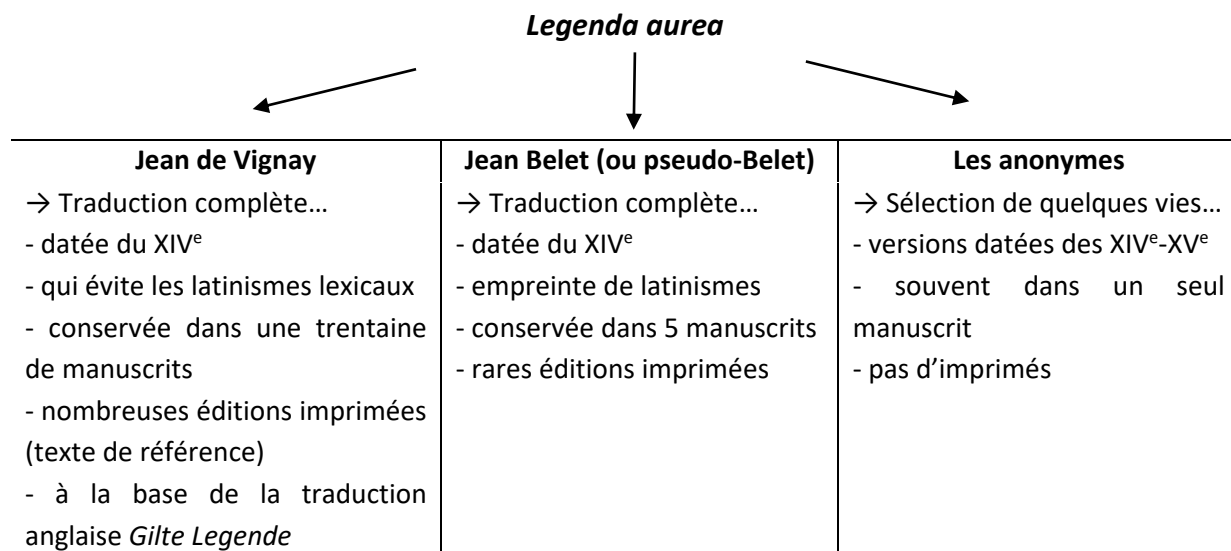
Legenda aurea

| Jean de Vignay | Jean Belet (ou pseudo-Belet) | Les anonymes |
|---|---|---|
| → Traduction complète… - datée du XIV$^{e}$ - qui évite les latinismes lexicaux - conservée dans une trentaine de manuscrits - nombreuses éditions imprimées (texte de référence) - à la base de la traduction anglaise Gilte Legende | → Traduction complète… - datée du XIV$^{e}$ - empreinte de latinismes - conservée dans 5 manuscrits - rares éditions imprimées | → Sélection de quelques vies… - versions datées des XIV$^{e}$-XV$^{e}$ - souvent dans un seul manuscrit - pas d'imprimés |